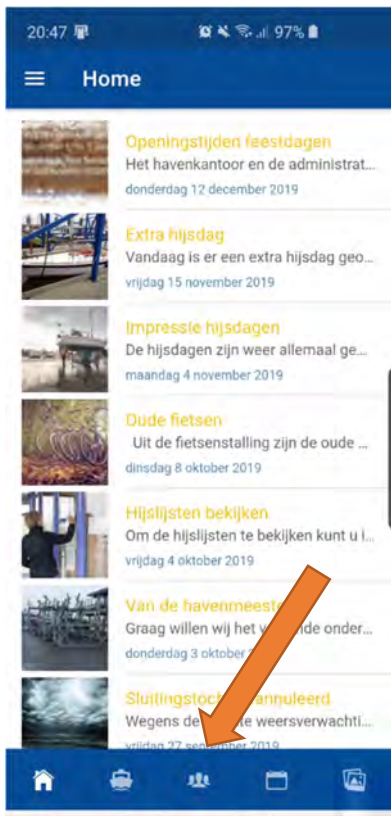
20:47 97%

Home

Openingstijden feestdagen
Het havenkantoor en de administrat...
donderdag 12 december 2019

Extra hijsdag
Vandaag is er een extra hijsdag geo...
vrijdag 15 november 2019

Impressie hijsdagen
De hijsdagen zijn weer allemaal ge...
maandag 4 november 2019

Oude fietsen
Uit de fietsenstalling zijn de oude ...
dinsdag 8 oktober 2019

Hijslijsten bekijken
Om de hijslijsten te bekijken kunt u i...
vrijdag 4 oktober 2019

Van de havenmeester
Graag willen wij het v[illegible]de onder...
donderdag 3 oktob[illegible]

Sluitingstoch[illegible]annuleerd
Wegens de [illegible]e weersverwachti...
vrijdag 27 se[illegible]ber 2019